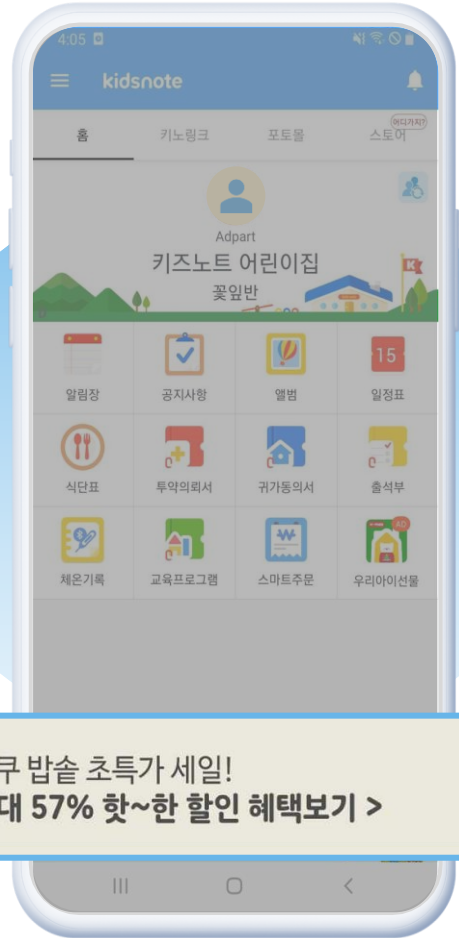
4:05

kidsnote

홈

키노링크

포토몰

스토어

어디가지?

Adpart

키즈노트 어린이집

꽃잎반

K

알림장

공지사항

앨범

15

일정표

식단표

투약의뢰서

귀가동의서

출석부

체온기록

교육프로그램

스마트주문

AD

우리아이선물

쿠 밥솥 초특가 세일!

대 57% 핫~한 할인 혜택보기 >

|||

○

<